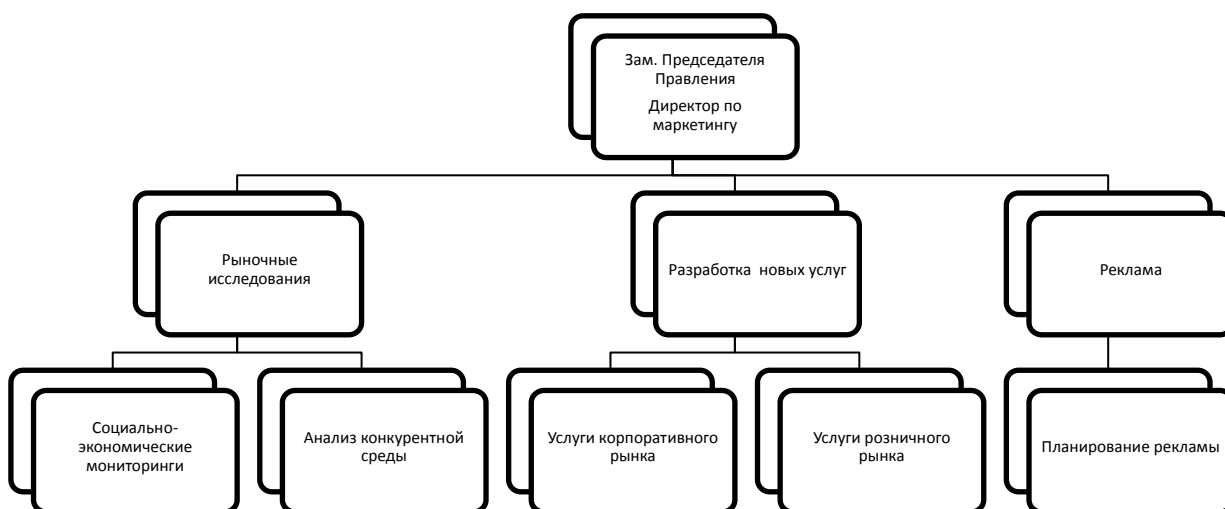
Зам. Председателя Правления

Директор по маркетингу

Рыночные исследования

Разработка новых услуг

Реклама

Социально-экономические мониторинги

Анализ конкурентной среды

Услуги корпоративного рынка

Услуги розничного рынка

Планирование рекламы